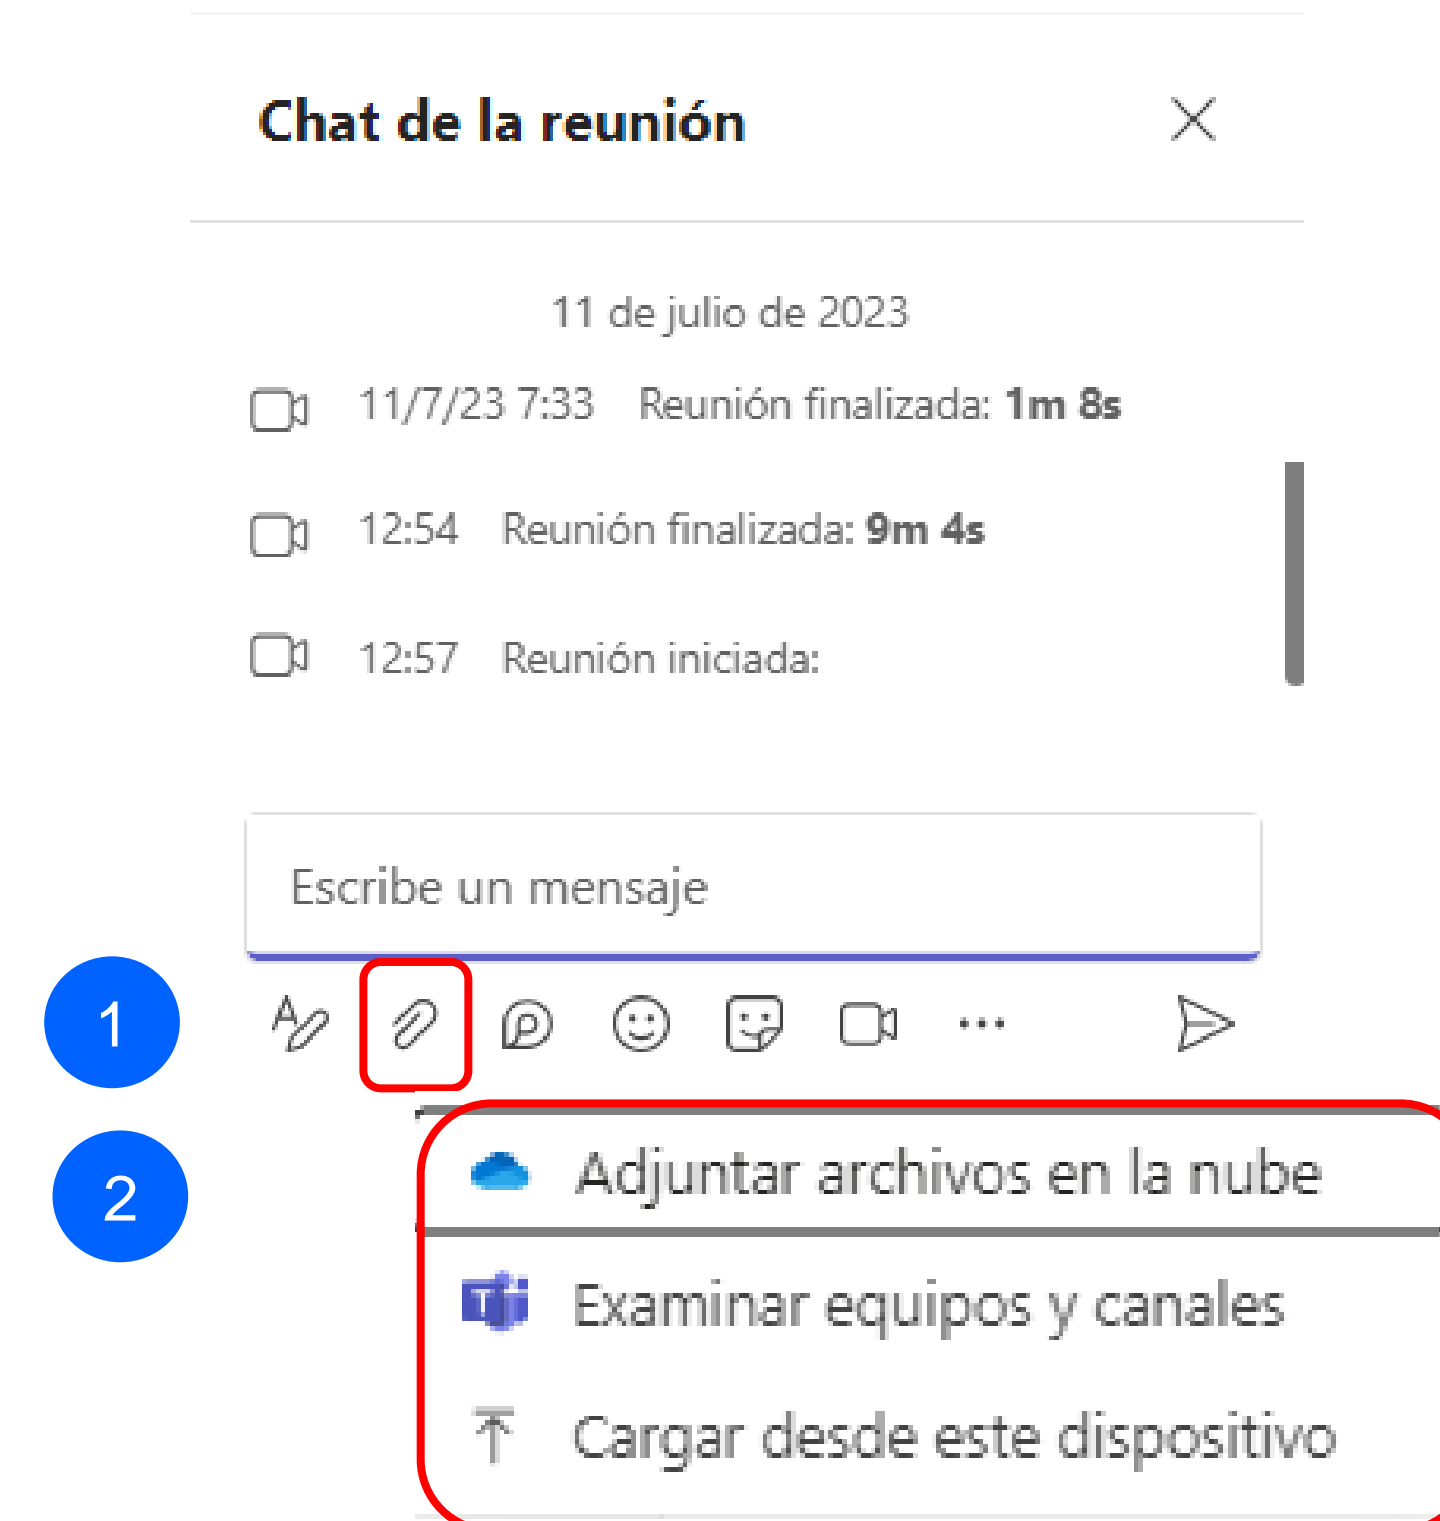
Chat de la reunión

11 de julio de 2023

11/7/23 7:33 Reunión finalizada: **1m 8s**

12:54 Reunión finalizada: **9m 4s**

12:57 Reunión iniciada:

Escribe un mensaje

1

2

Adjuntar archivos en la nube

Examinar equipos y canales

Cargar desde este dispositivo